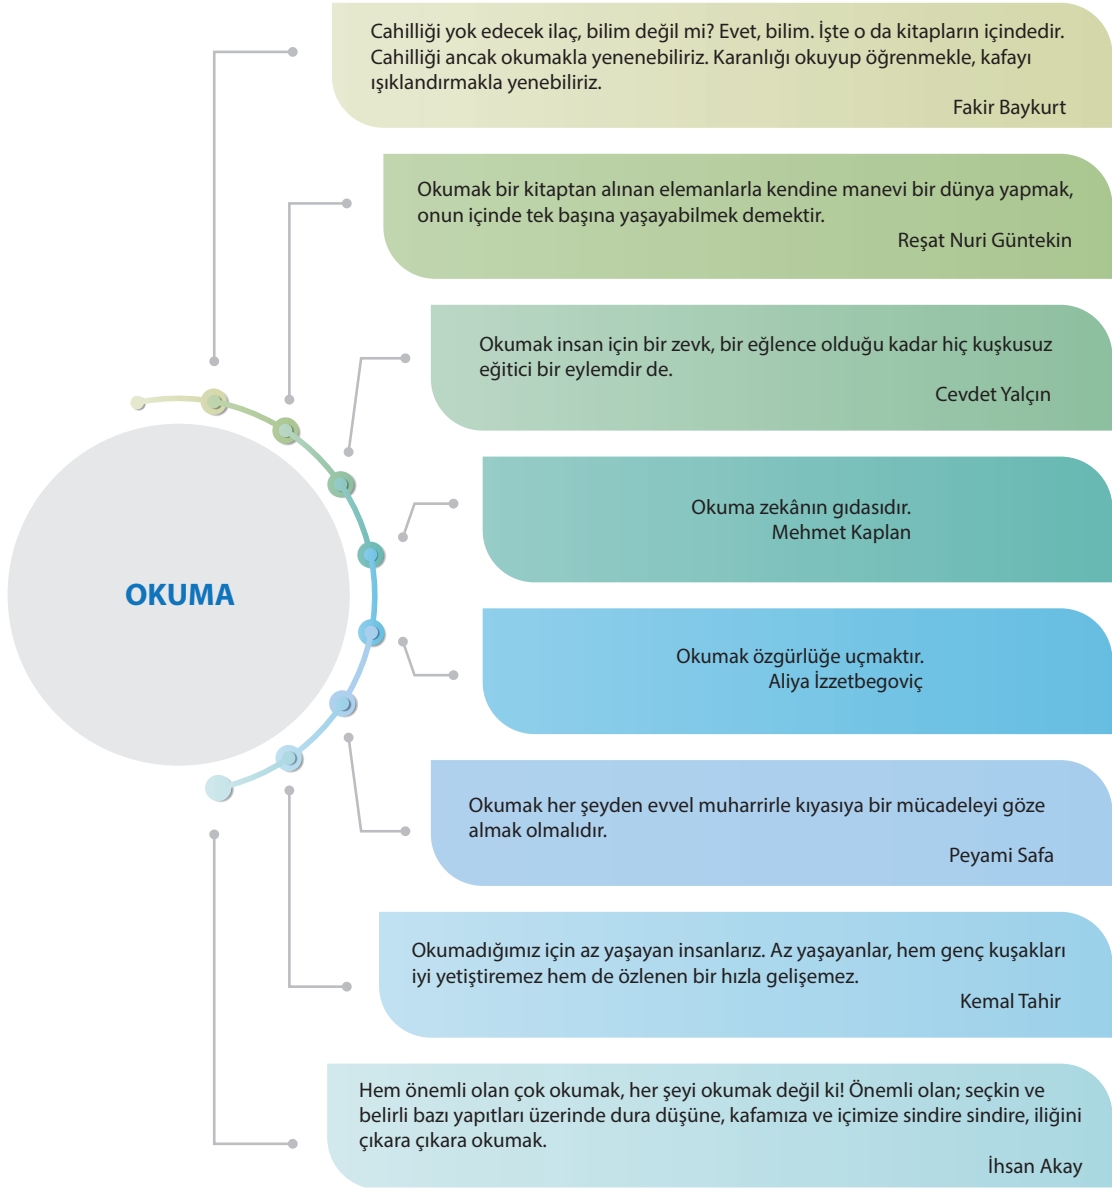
OKUMA

Cahilliği yok edecek ilaç, bilim değil mi? Evet, bilim. İşte o da kitapların içindedir. Cahilliği ancak okumakla yenenebiliriz. Karanlığı okuyup öğrenmekle, kafayı ışıklandırmakla yenebiliriz.
Fakir Baykurt

Okumak bir kitaptan alınan elemanlarla kendine manevi bir dünya yapmak, onun içinde tek başına yaşayabilmek demektir.
Reşat Nuri Güntekin

Okumak insan için bir zevk, bir eğlence olduğu kadar hiç kuşkusuz eğitici bir eylemdir de.
Cevdet Yalçın

Okuma zekânın gıdasıdır.
Mehmet Kaplan

Okumak özgürlüğe uçmaktır.
Aliya İzzetbegoviç

Okumak her şeyden evvel muharrirle kıyasıya bir mücadeleyi göze almak olmalıdır.
Peyami Safa

Okumadığımız için az yaşayan insanlarız. Az yaşayanlar, hem genç kuşakları iyi yetiştiremez hem de özlenen bir hızla gelişemez.
Kemal Tahir

Hem önemli olan çok okumak, her şeyi okumak değil ki! Önemli olan; seçkin ve belirli bazı yapıtları üzerinde dura düşüne, kafamıza ve içimize sindire sindire, iliğini çıkara çıkara okumak.
İhsan Akay